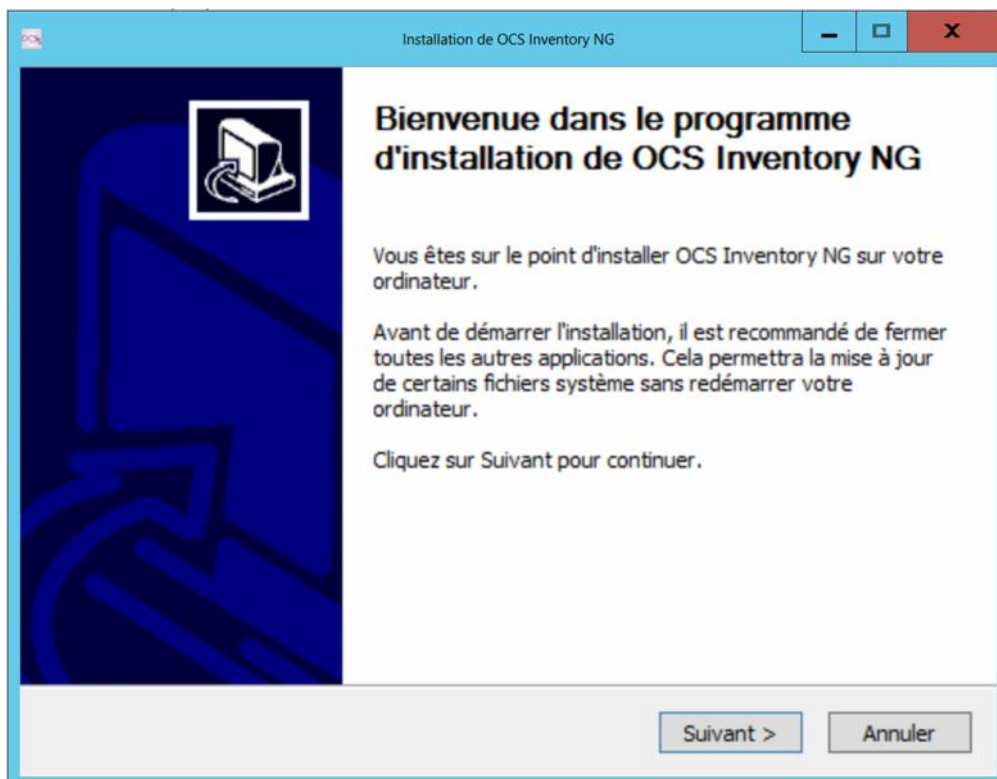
Installation de OCS Inventory NG

Bienvenue dans le programme d'installation de OCS Inventory NG

Vous êtes sur le point d'installer OCS Inventory NG sur votre ordinateur.

Avant de démarrer l'installation, il est recommandé de fermer toutes les autres applications. Cela permettra la mise à jour de certains fichiers système sans redémarrer votre ordinateur.

Cliquez sur Suivant pour continuer.

Suivant >

Annuler